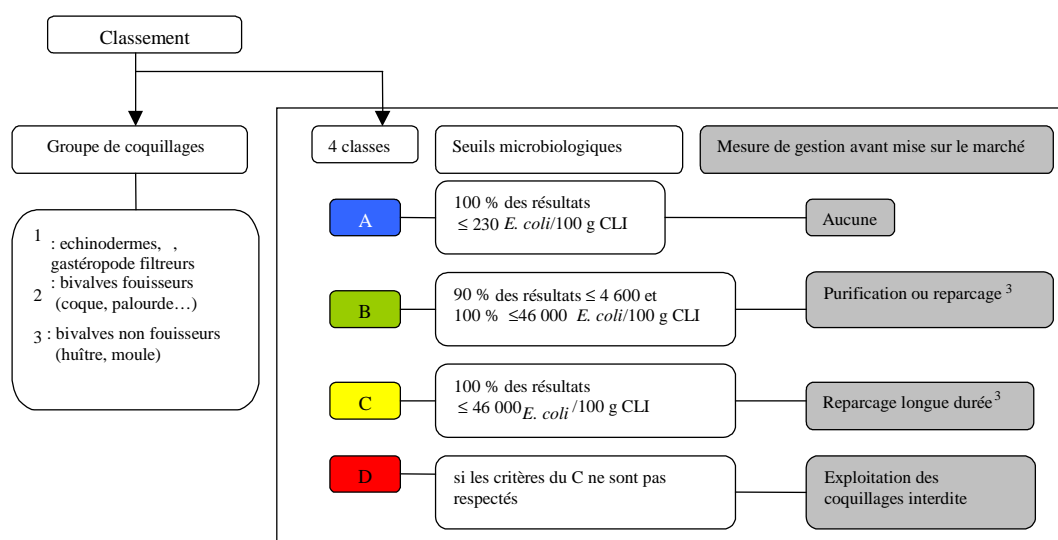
Classement

Groupe de coquillages

1 : echinodermes, , gastéropode filtreurs
2 : bivalves fouisseurs (coque, palourde…)
3 : bivalves non fouisseurs (huître, moule)

4 classes

Seuils microbiologiques

Mesure de gestion avant mise sur le marché

A

100 % des résultats $\leq$ 230 *E. coli*/100 g CLI

Aucune

B

90 % des résultats $\leq$ 4 600 et 100 % $\leq$46 000 *E. coli*/100 g CLI

Purification ou reparcage $^{3}$

C

100 % des résultats $\leq$ 46 000 *E. coli* /100 g CLI

Reparcage longue durée $^{3}$

D

si les critères du C ne sont pas respectés

Exploitation des coquillages interdite